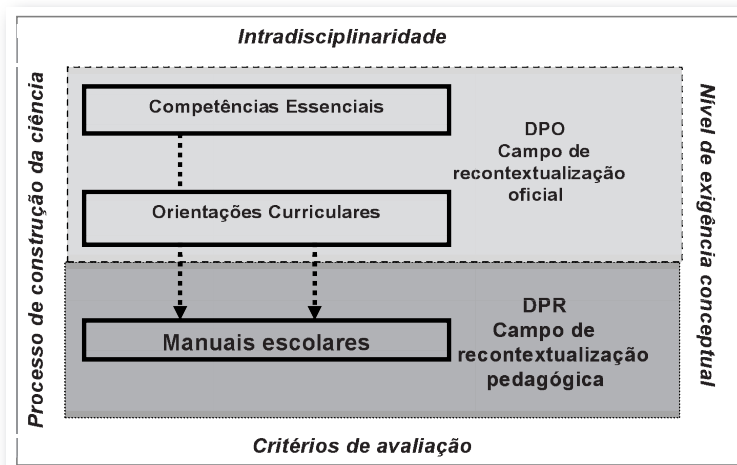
Intradisciplinaridade

Processo de construção da ciência

Competências Essenciais

Orientações Curriculares

DPO
Campo de recontextualização oficial

Nível de exigência conceptual

Manuais escolares

DPR
Campo de recontextualização pedagógica

Critérios de avaliação